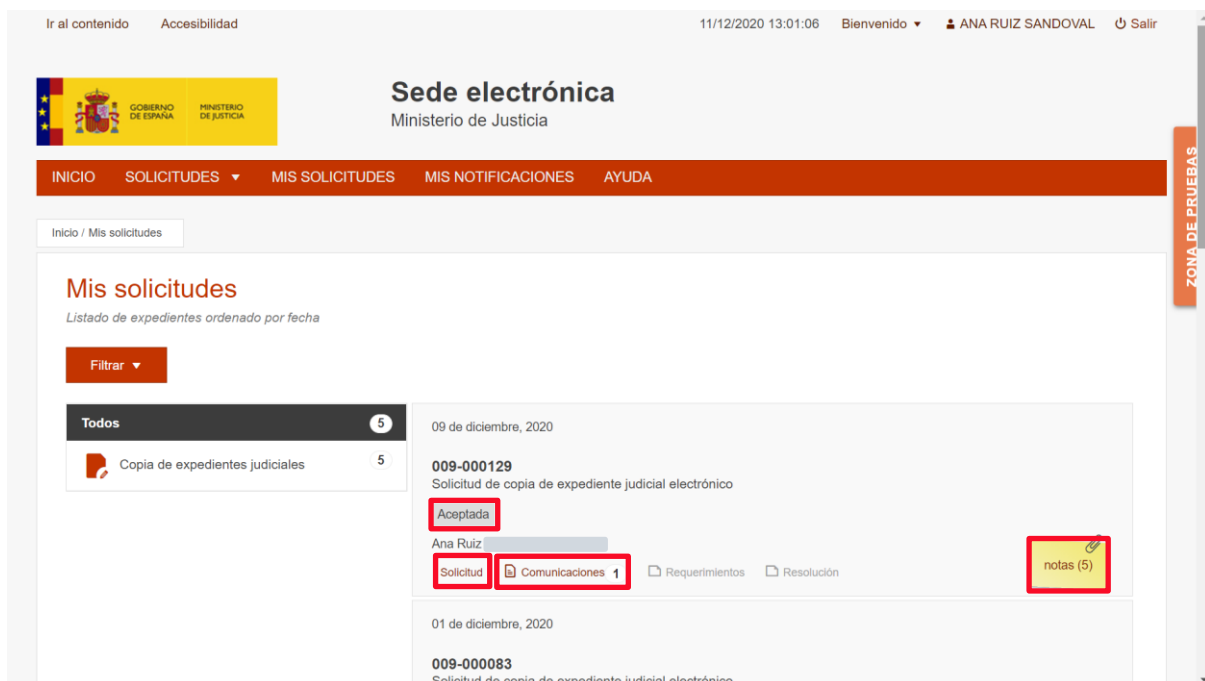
Ir al contenido Accesibilidad 11/12/2020 13:01:06 Bienvenido ▾ ANA RUIZ SANDOVAL Salir

GOBIERNO DE ESPAÑA MINISTERIO DE JUSTICIA

Sede electrónica
Ministerio de Justicia

ZONA DE PRUEBAS

INICIO SOLICITUDES ▾ MIS SOLICITUDES MIS NOTIFICACIONES AYUDA

Inicio / Mis solicitudes

Mis solicitudes
Listado de expedientes ordenado por fecha

Filtrar ▾

Todos 5
Copia de expedientes judiciales 5

09 de diciembre, 2020

009-000129
Solicitud de copia de expediente judicial electrónico

Aceptada

Ana Ruiz

Solicitud Comunicaciones 1 Requerimientos Resolución

notas (5)

01 de diciembre, 2020

009-000083
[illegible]